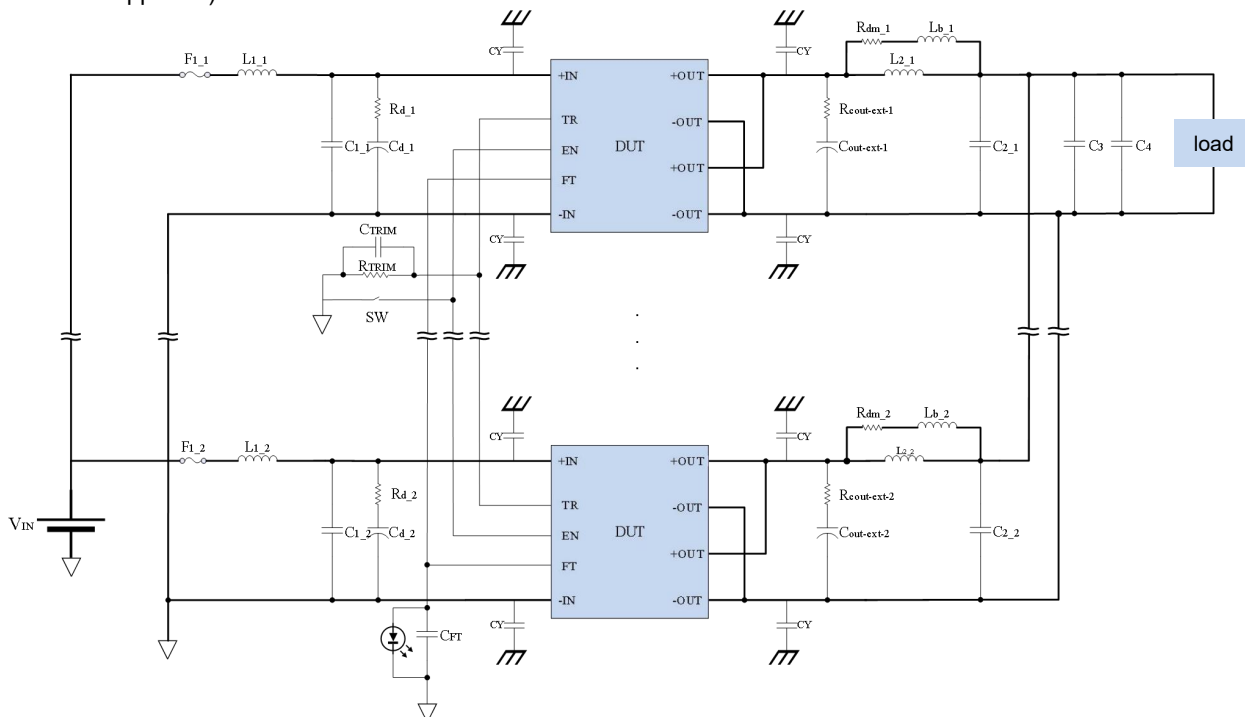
F1_1
L1_1
CY
+IN
TR
EN
FT
-IN
DUT
+OUT
-OUT
+OUT
-OUT
CY
Rdm_1
Lb_1
L2_1
Rd_1
C1_1
Cd_1
Rcout-ext-1
Cout-ext-1
C2_1
C3
C4
load
CY
CY
CTRIM
RTRIM
SW
.
.
.
F1_2
L1_2
CY
+IN
TR
EN
FT
-IN
DUT
+OUT
-OUT
+OUT
-OUT
CY
Rdm_2
Lb_2
L2_2
Rd_2
VIN
C1_2
Cd_2
Rcout-ext-2
Cout-ext-2
C2_2
CY
CY
CFT